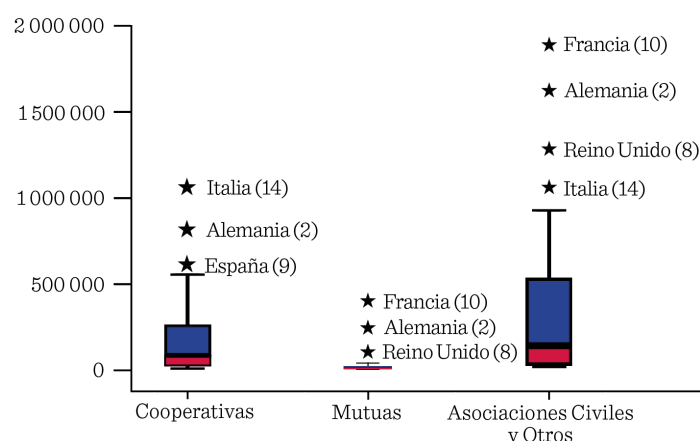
2 000 000
1 500 000
1 000 000
500 000
0

★ Italia (14)
★ Alemania (2)
★ España (9)

★ Francia (10)
★ Alemania (2)
★ Reino Unido (8)

★ Francia (10)
★ Alemania (2)
★ Reino Unido (8)
★ Italia (14)

Cooperativas
Mutuas
Asociaciones Civiles y Otros